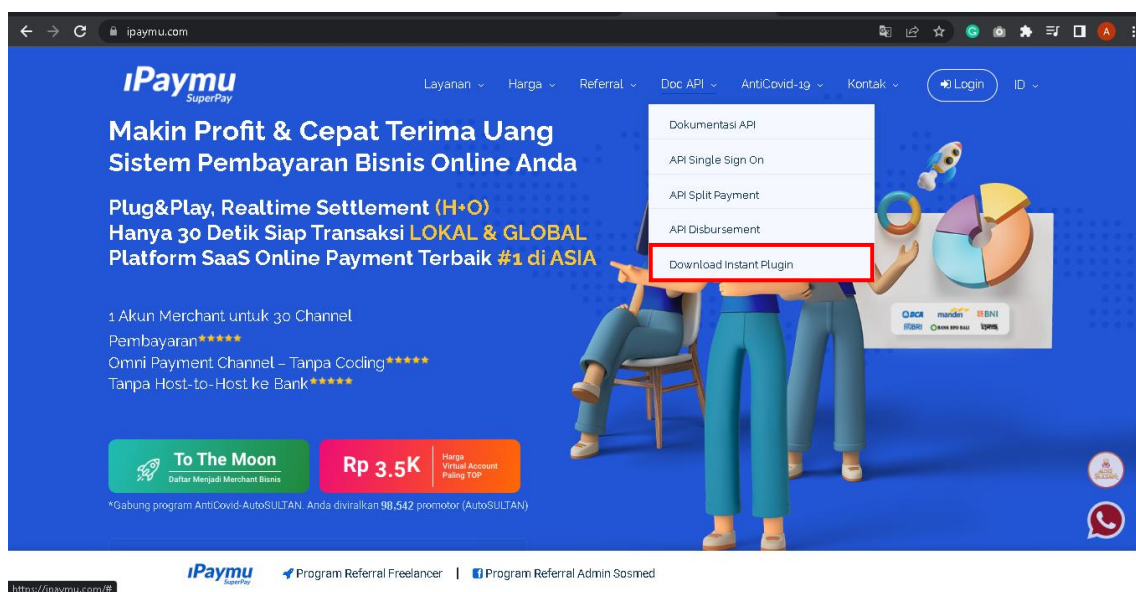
ipaymu.com

iPaymu SuperPay

Layanan Harga Referral Doc API AntiCovid-19 Kontak Login ID

Dokumentasi API
API Single Sign On
API Split Payment
API Disbursement
Download Instant Plugin

Makin Profit & Cepat Terima Uang
Sistem Pembayaran Bisnis Online Anda

Plug&Play, Realtime Settlement (H+O)
Hanya 30 Detik Siap Transaksi LOKAL & GLOBAL
Platform SaaS Online Payment Terbaik #1 di ASIA

1 Akun Merchant untuk 30 Channel Pembayaran*****
Omni Payment Channel – Tanpa Coding*****
Tanpa Host-to-Host ke Bank*****

BCA mandiri BNI BRI BANK BPD BALI

To The Moon
Daftar Menjadi Merchant Bisnis

Rp 3.5K
Harga Virtual Account Paling TOP

*Gabung program AntiCovid-AutoSULTAN. Anda diviralkan 98,542 promotor (AutoSULTAN)

iPaymu SuperPay
Program Referral Freelancer | Program Referral Admin Sosmed

https://ipaymu.com/#